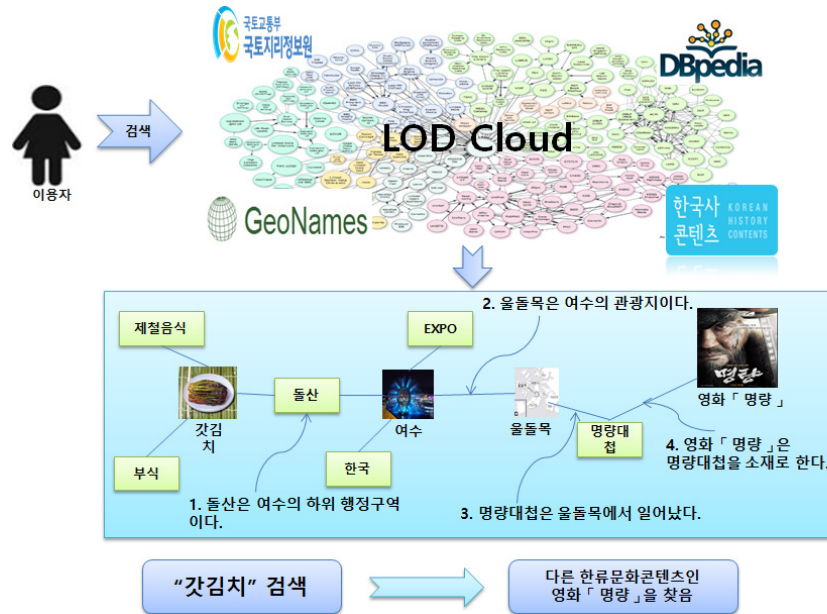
국토교통부
국토지리정보원

DBpedia

검색

이용자

LOD Cloud

GeoNames

한국사 콘텐츠
KOREAN HISTORY CONTENTS

2. 울돌목은 여수의 관광지이다.

제철음식

EXPO

갓김치

돌산

여수

울돌목

명량

영화「 명량 」

명량대첩

부식

한국

4. 영화「 명량 」은 명량대첩을 소재로 한다.

1. 돌산은 여수의 하위 행정구역이다.

3. 명량대첩은 울돌목에서 일어났다.

“갓김치” 검색

다른 한류문화콘텐츠인 영화「 명량 」을 찾음